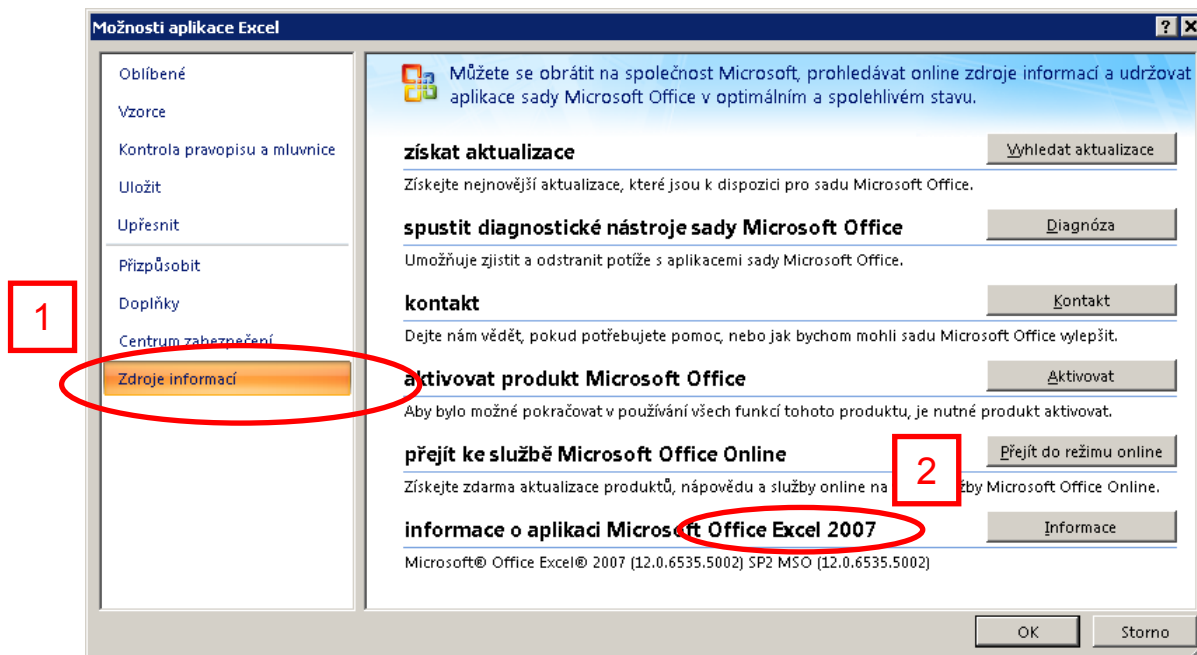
Možnosti aplikace Excel

?

Oblíbené
Vzorce
Kontrola pravopisu a mluvnice
Uložit
Upřesnit
Přizpůsobit
Doplňky
Centrum zabezpečení
Zdroje informací

1

Můžete se obrátit na společnost Microsoft, prohledávat online zdroje informací a udržovat aplikace sady Microsoft Office v optimálním a spolehlivém stavu.

získat aktualizace
Vyhledat aktualizace
Získejte nejnovější aktualizace, které jsou k dispozici pro sadu Microsoft Office.

spustit diagnostické nástroje sady Microsoft Office
Diagnóza
Umožňuje zjistit a odstranit potíže s aplikacemi sady Microsoft Office.

kontakt
Kontakt
Dejte nám vědět, pokud potřebujete pomoc, nebo jak bychom mohli sadu Microsoft Office vylepšit.

aktivovat produkt Microsoft Office
Aktivovat
Aby bylo možné pokračovat v používání všech funkcí tohoto produktu, je nutné produkt aktivovat.

přejít ke službě Microsoft Office Online
Přejít do režimu online
Získejte zdarma aktualizace produktů, nápovědu a služby online na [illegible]žby Microsoft Office Online.

2

informace o aplikaci Microsoft Office Excel 2007
Informace
Microsoft® Office Excel® 2007 (12.0.6535.5002) SP2 MSO (12.0.6535.5002)

OK
Storno